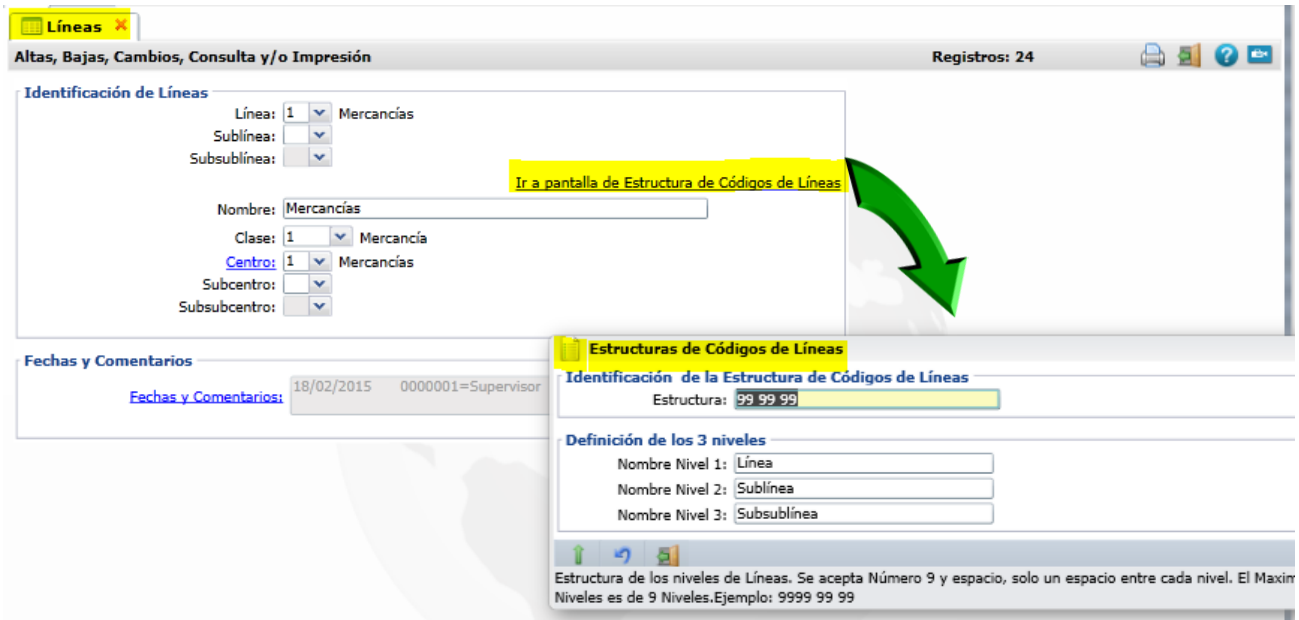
Líneas ✕

Altas, Bajas, Cambios, Consulta y/o Impresión

Registros: 24

Identificación de Líneas

Línea: 1 Mercancías

Sublínea:

Subsublínea:

Ir a pantalla de Estructura de Códigos de Líneas

Nombre: Mercancías

Clase: 1 Mercancía

Centro: 1 Mercancías

Subcentro:

Subsubcentro:

Fechas y Comentarios

Fechas y Comentarios: 18/02/2015 0000001=Supervisor

Estructuras de Códigos de Líneas

Identificación de la Estructura de Códigos de Líneas

Estructura: 99 99 99

Definición de los 3 niveles

Nombre Nivel 1: Línea

Nombre Nivel 2: Sublínea

Nombre Nivel 3: Subsublínea

Estructura de los niveles de Líneas. Se acepta Número 9 y espacio, solo un espacio entre cada nivel. El Maxim Niveles es de 9 Niveles.Ejemplo: 9999 99 99